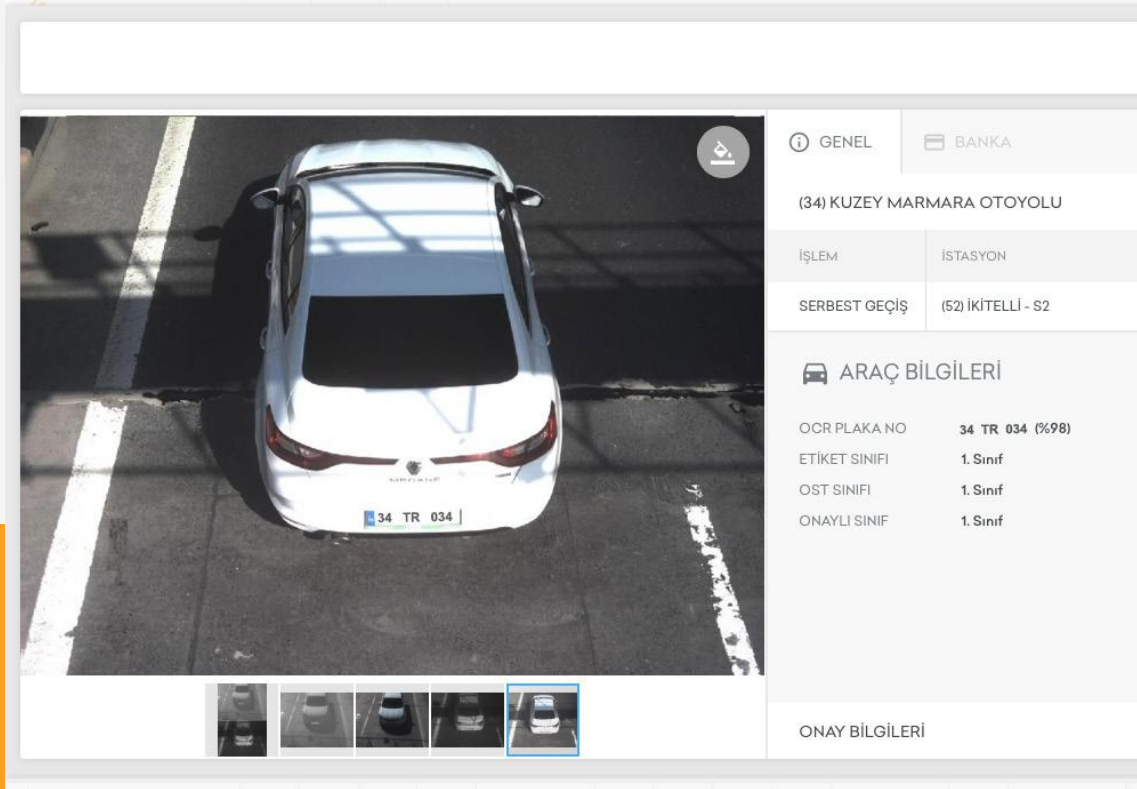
34 TR 034

GENEL

BANKA

(34) KUZEY MARMARA OTOYOLU

| İŞLEM | İSTASYON |
|---|---|
| SERBEST GEÇİŞ | (52) İKİTELLİ - S2 |

ARAÇ BİLGİLERİ

OCR PLAKA NO 34 TR 034 (%98)
ETİKET SINIFI 1. Sınıf
OST SINIFI 1. Sınıf
ONAYLI SINIF 1. Sınıf

ONAY BİLGİLERİ